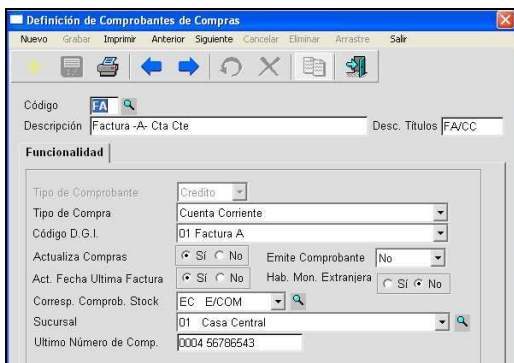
Definición de Comprobantes de Compras

Nuevo Grabar Imprimir Anterior Siguiente Cancelar Eliminar Arrastre Salir

Código FA
Descripción Factura -A- Cta Cte
Desc. Títulos FA/CC

Funcionalidad

Tipo de Comprobante Credito
Tipo de Compra Cuenta Corriente
Código D.G.I. 01 Factura A
Actualiza Compras Sí No
Emite Comprobante No
Act. Fecha Ultima Factura Sí No
Hab. Mon. Extranjera Sí No
Corresp. Comprob. Stock EC E/COM
Sucursal 01 Casa Central
Ultimo Número de Comp. 0004 56786543